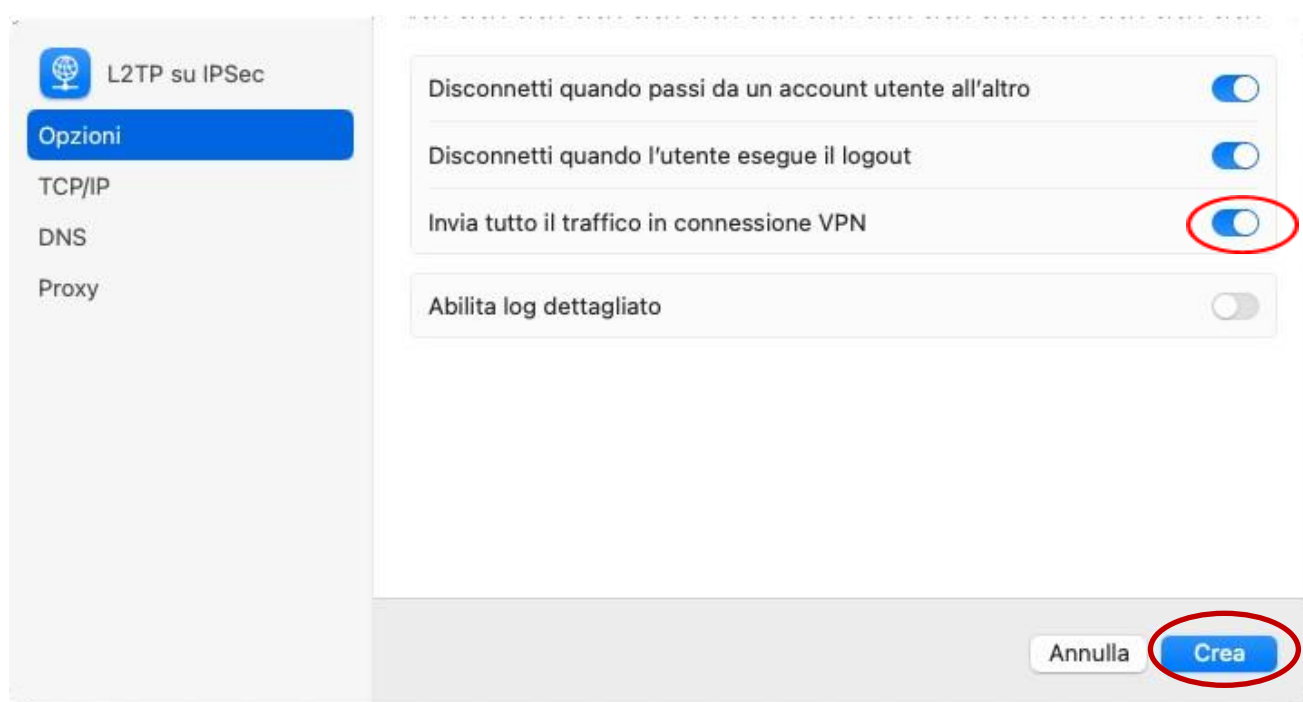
L2TP su IPSec

Opzioni

TCP/IP

DNS

Proxy

Disconnetti quando passi da un account utente all'altro

Disconnetti quando l'utente esegue il logout

Invia tutto il traffico in connessione VPN

Abilita log dettagliato

Annulla

Crea